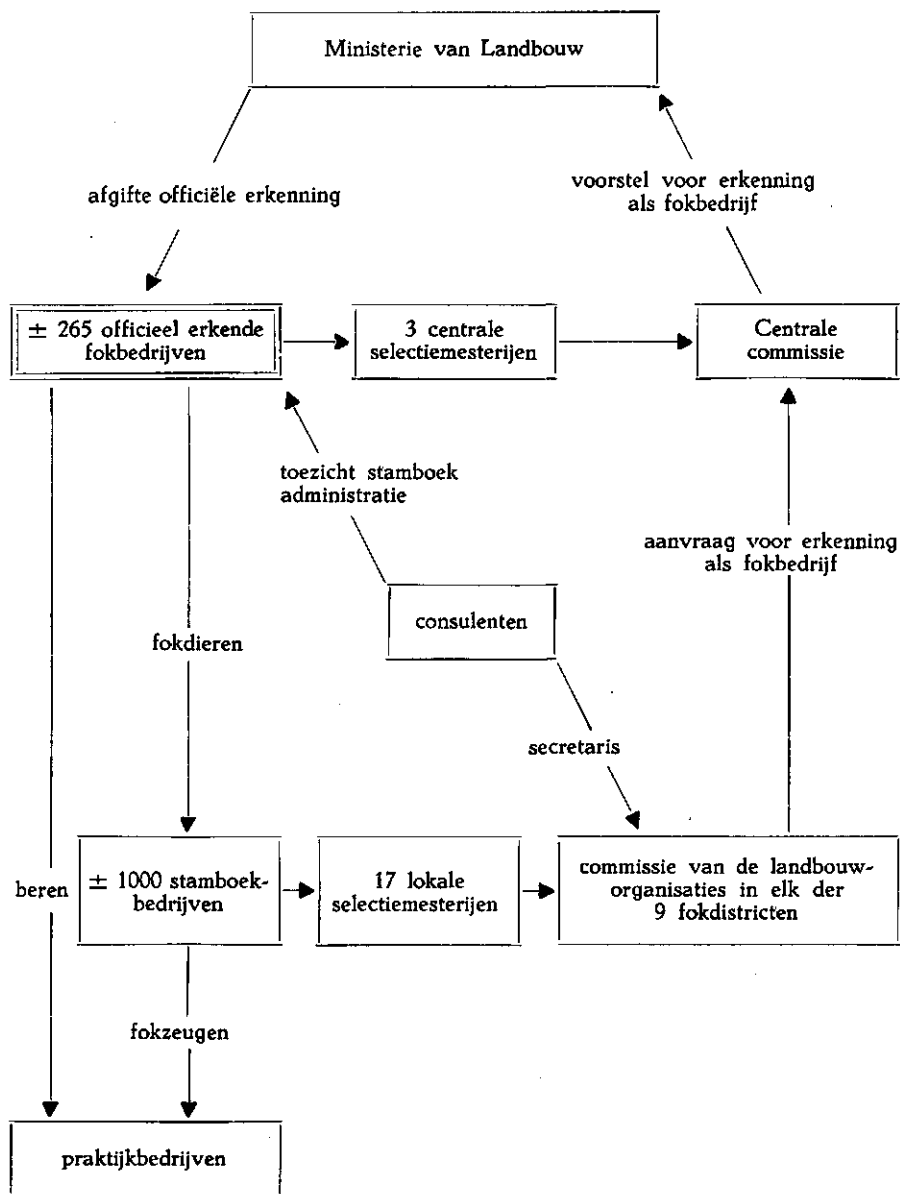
Ministerie van Landbouw

afgifte officiële erkenning

voorstel voor erkenning als fokbedrijf

± 265 officieel erkende fokbedrijven

3 centrale selectiemesterijen

Centrale commissie

toezicht stamboek administratie

aanvraag voor erkenning als fokbedrijf

consulenten

fokdieren

secretaris

beren

± 1000 stamboekbedrijven

17 lokale selectiemesterijen

commissie van de landbouw-organisaties in elk der 9 fokdistricten

fokzeugen

praktijkbedrijven